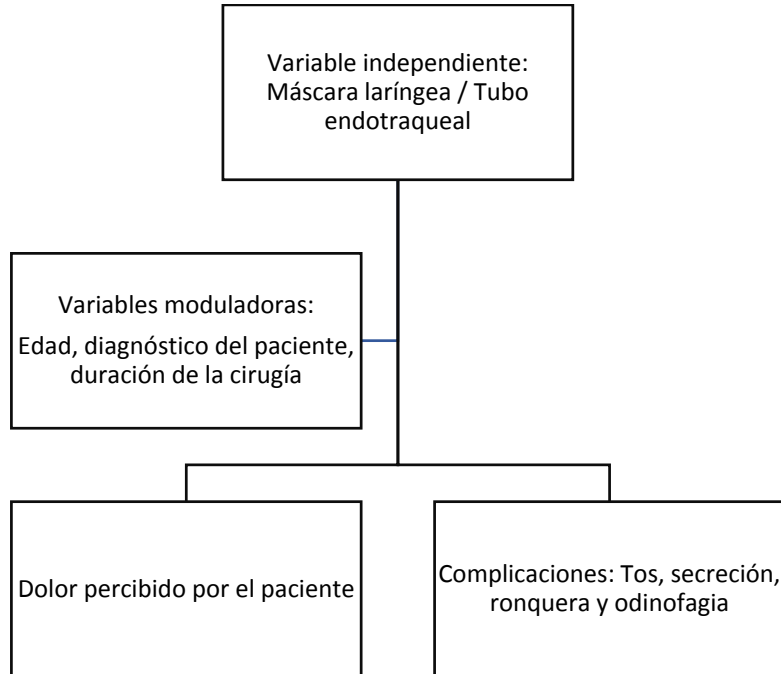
Variable independiente: Máscara laríngea / Tubo endotraqueal

Variables moduladoras:

Edad, diagnóstico del paciente, duración de la cirugía

Dolor percibido por el paciente

Complicaciones: Tos, secreción, ronquera y odinofagia